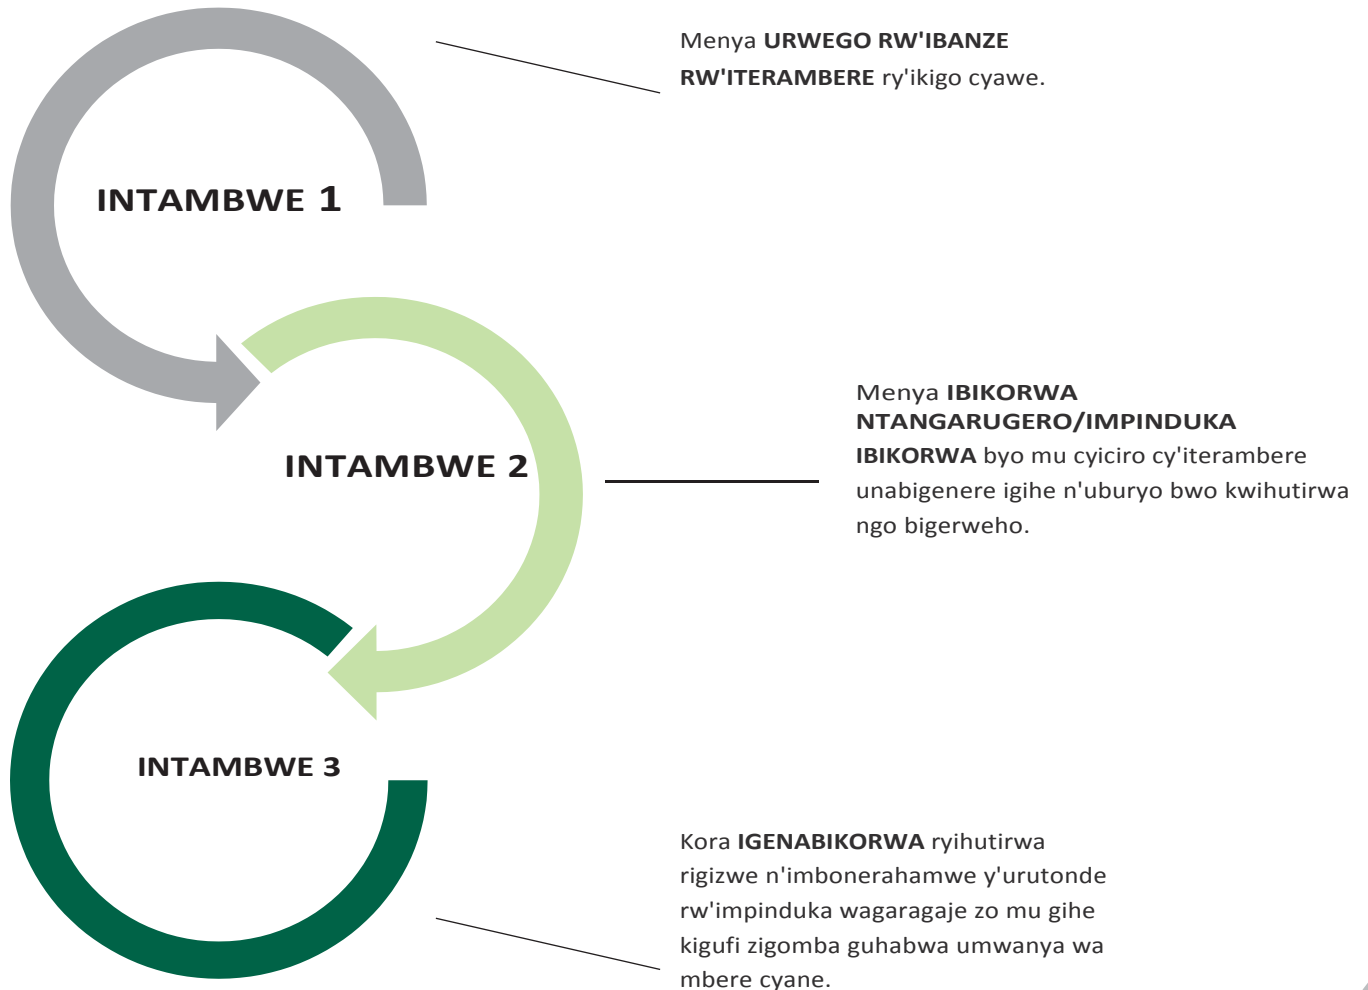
INTAMBWE 1

Menya **URWEGO RW'IBANZE RW'ITERAMBERE** ry'ikigo cyawe.

INTAMBWE 2

Menya **IBIKORWA NTANGARUGERO/IMPINDUKA IBIKORWA** byo mu cyiciro cy'iterambere unabigenere igihe n'uburyo bwo kwihutirwa ngo bigerweho.

INTAMBWE 3

Kora **IGENABIKORWA** ryihutirwa rigizwe n'imbonerahamwe y'urutonde rw'impinduka wagaragaje zo mu gihe kigufi zigomba guhabwa umwanya wa mbere cyane.